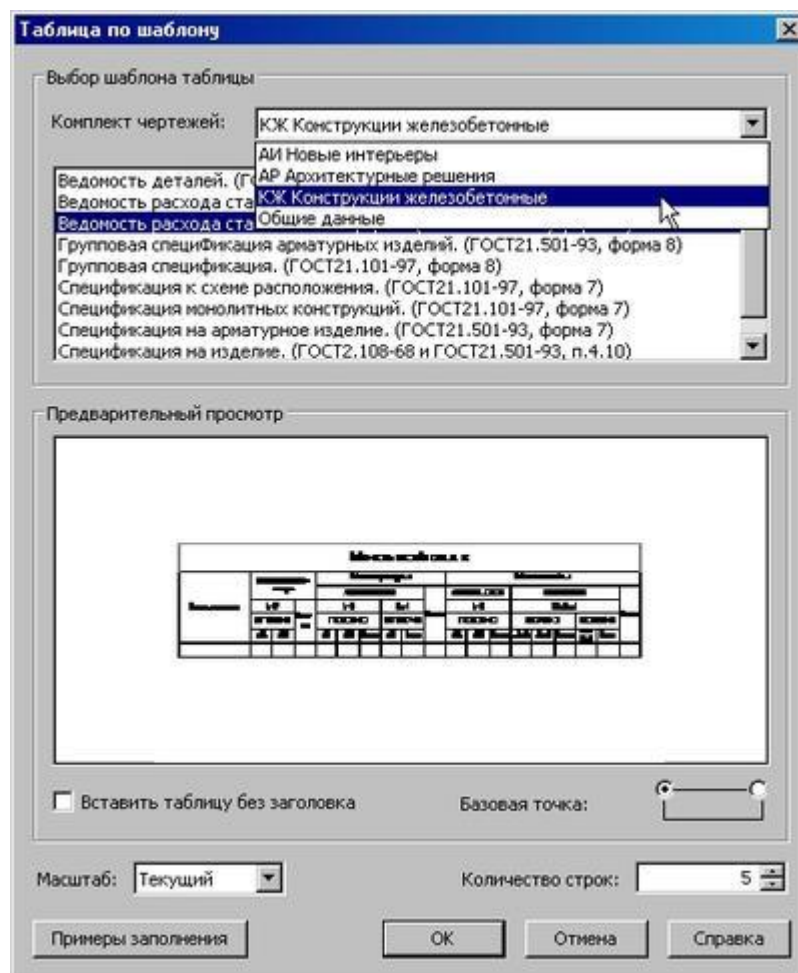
Таблица по шаблону

Выбор шаблона таблицы

Комплект чертежей: КЖ Конструкции железобетонные

АИ Новые интерьеры
АР Архитектурные решения
КЖ Конструкции железобетонные
Общие данные

Ведомость деталей. (Г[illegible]
Ведомость расхода ста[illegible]
Ведомость расхода ста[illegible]
Групповая спецификация арматурных изделий. (ГОСТ21.501-93, форма 8)
Групповая спецификация. (ГОСТ21.101-97, форма 8)
Спецификация к схеме расположения. (ГОСТ21.101-97, форма 7)
Спецификация монолитных конструкций. (ГОСТ21.101-97, форма 7)
Спецификация на арматурное изделие. (ГОСТ21.501-93, форма 7)
Спецификация на изделие. (ГОСТ2.108-68 и ГОСТ21.501-93, п.4.10)

Предварительный просмотр

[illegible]

Вставить таблицу без заголовка

Базовая точка:

Масштаб: Текущий

Количество строк: 5

Примеры заполнения

OK

Отмена

Справка